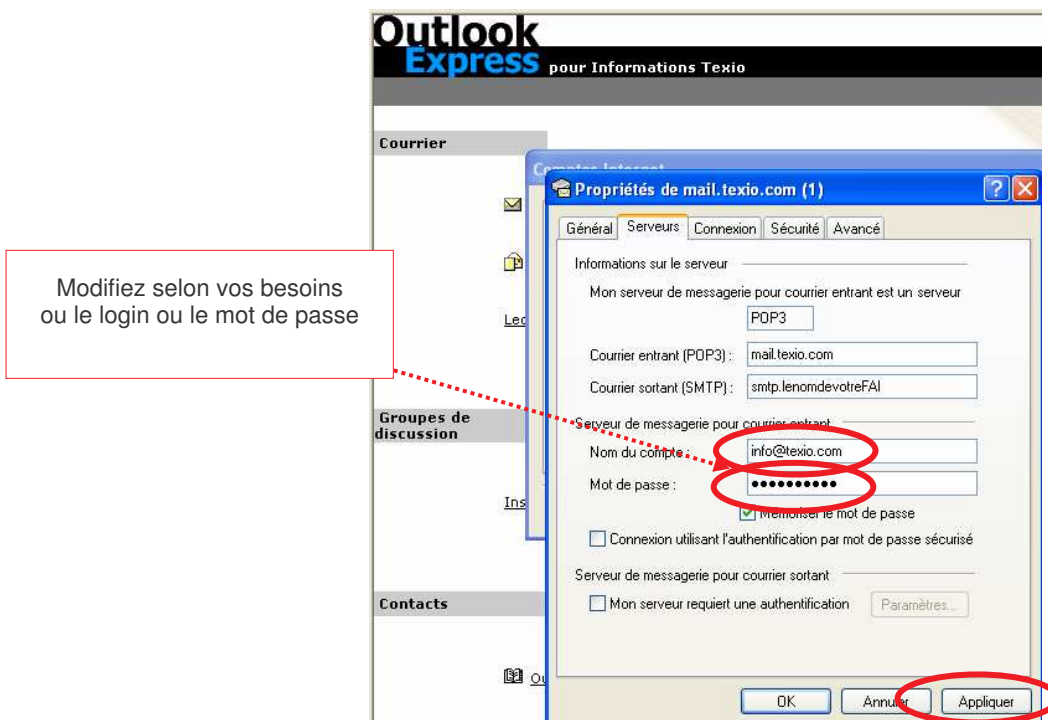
Outlook Express pour Informations Texio

Courrier

Groupes de discussion

Contacts

Modifiez selon vos besoins ou le login ou le mot de passe

Comptes Internet

Propriétés de mail.texio.com (1)

Général | Serveurs | Connexion | Sécurité | Avancé

Informations sur le serveur

Mon serveur de messagerie pour courrier entrant est un serveur POP3

Courrier entrant (POP3) : mail.texio.com

Courrier sortant (SMTP) : smtp.lenomdevotreFAI

Serveur de messagerie pour courrier entrant

Nom du compte : info@texio.com

Mot de passe : ●●●●●●●●●●

Mémoriser le mot de passe

Connexion utilisant l'authentification par mot de passe sécurisé

Serveur de messagerie pour courrier sortant

Mon serveur requiert une authentification Paramètres...

OK Annuler Appliquer